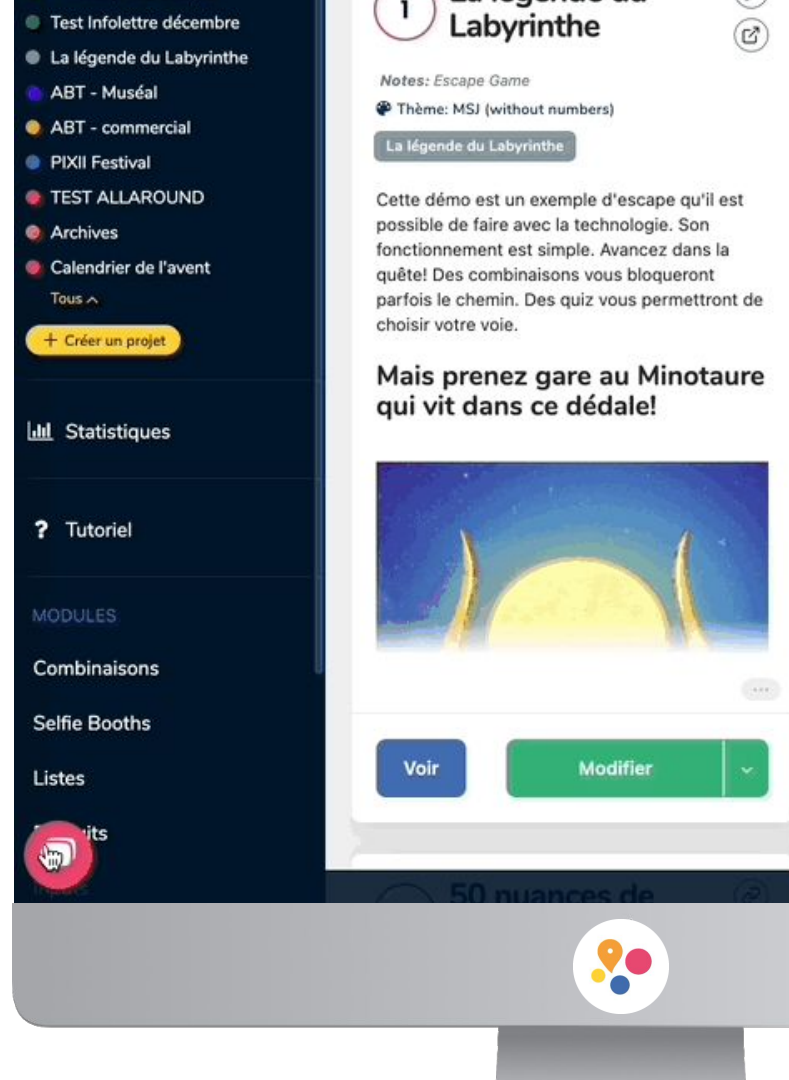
Test Infolettre décembre
La légende du Labyrinthe
ABT - Muséal
ABT - commercial
PIXII Festival
TEST ALLAROUND
Archives
Calendrier de l'avent
Tous

+ Créer un projet

Statistiques

? Tutoriel

MODULES

Combinaisons

Selfie Booths

Listes

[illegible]its

1 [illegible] Labyrinthe

Notes: Escape Game
Thème: MSJ (without numbers)
La légende du Labyrinthe

Cette démo est un exemple d'escape qu'il est possible de faire avec la technologie. Son fonctionnement est simple. Avancez dans la quête! Des combinaisons vous bloqueront parfois le chemin. Des quiz vous permettront de choisir votre voie.

Mais prenez gare au Minotaure qui vit dans ce dédale!

Voir
Modifier

50 nuances de